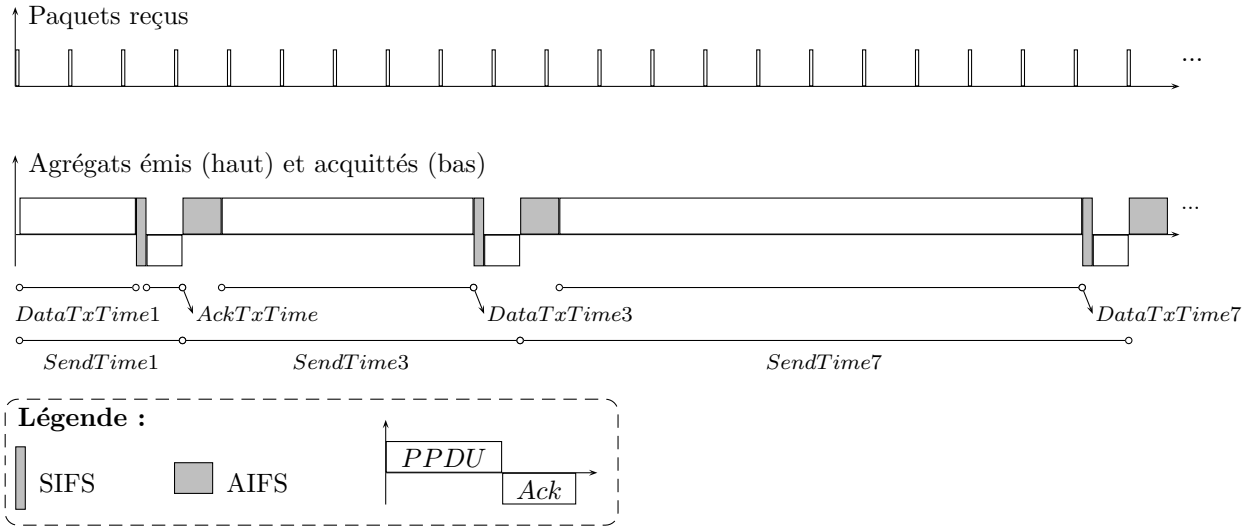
Paquets reçus

...

Agrégats émis (haut) et acquittés (bas)

...

$DataTxTime1$

$AckTxTime$

$DataTxTime3$

$DataTxTime7$

$SendTime1$

$SendTime3$

$SendTime7$

**Légende :**

SIFS

AIFS

$PPDU$

$Ack$